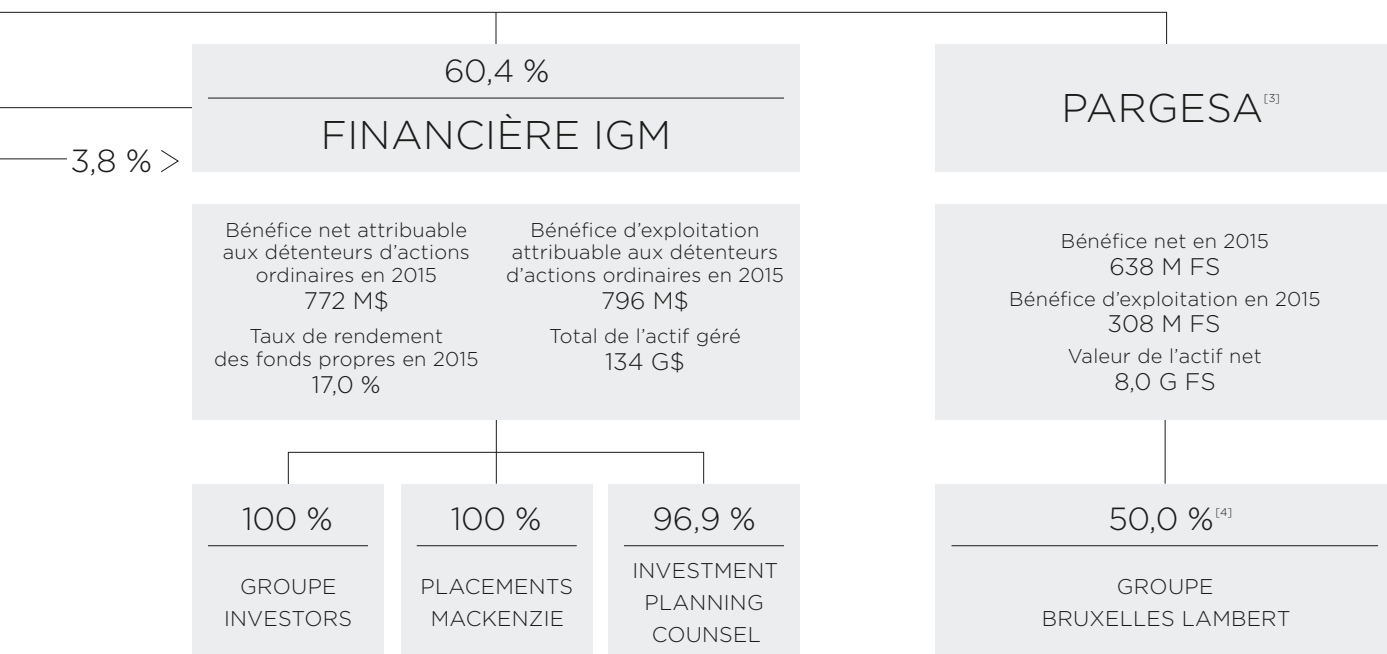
3,8 % >

60,4 %

FINANCIÈRE IGM

Bénéfice net attribuable aux détenteurs d'actions ordinaires en 2015
772 M$

Taux de rendement des fonds propres en 2015
17,0 %

Bénéfice d'exploitation attribuable aux détenteurs d'actions ordinaires en 2015
796 M$

Total de l'actif géré
134 G$

100 %

GROUPE INVESTORS

100 %

PLACEMENTS MACKENZIE

96,9 %

INVESTMENT PLANNING COUNSEL

PARGESA$^{[3]}$

Bénéfice net en 2015
638 M FS

Bénéfice d'exploitation en 2015
308 M FS

Valeur de l'actif net
8,0 G FS

50,0 %$^{[4]}$

GROUPE BRUXELLES LAMBERT